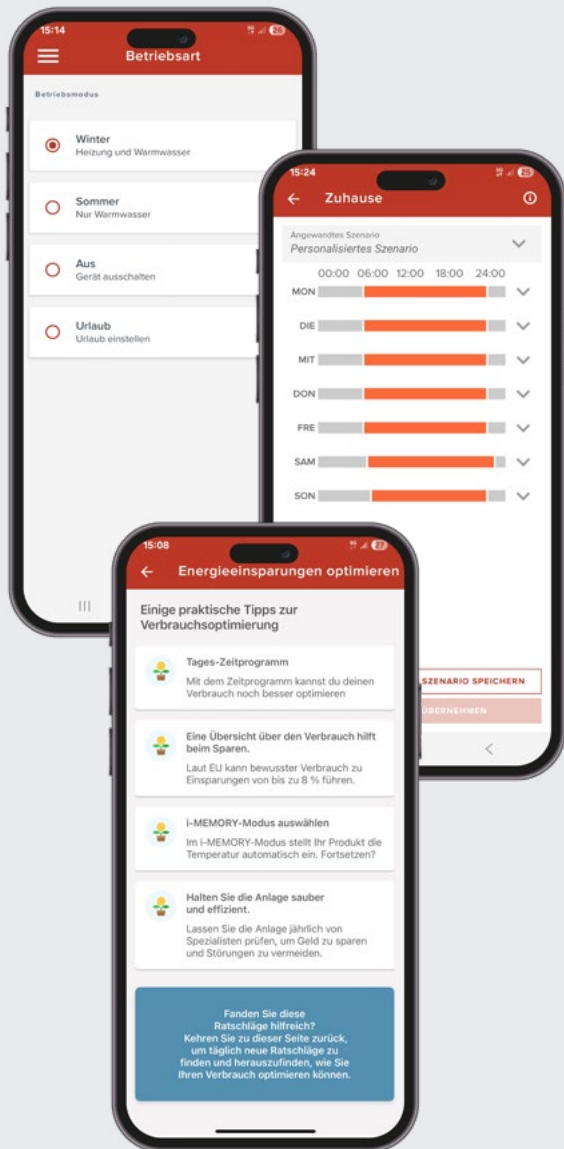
15:14

Betriebsart

Betriebsmodus

Winter
Heizung und Warmwasser

Sommer
Nur Warmwasser

Aus
Gerät ausschalten

Urlaub
Urlaub einstellen

15:24

Zuhause

Angewandtes Szenario
Personalisiertes Szenario

00:00 06:00 12:00 18:00 24:00

MON

DIE

MIT

DON

FRE

SAM

SON

SZENARIO SPEICHERN

ÜBERNEHMEN

15:08

Energieeinsparungen optimieren

Einige praktische Tipps zur Verbrauchsoptimierung

Tages-Zeitprogramm
Mit dem Zeitprogramm kannst du deinen Verbrauch noch besser optimieren

Eine Übersicht über den Verbrauch hilft beim Sparen.
Laut EU kann bewusster Verbrauch zu Einsparungen von bis zu 8 % führen.

i-MEMORY-Modus auswählen
Im i-MEMORY-Modus stellt Ihr Produkt die Temperatur automatisch ein. Fortsetzen?

Halten Sie die Anlage sauber und effizient.
Lassen Sie die Anlage jährlich von Spezialisten prüfen, um Geld zu sparen und Störungen zu vermeiden.

Fanden Sie diese Ratschläge hilfreich? Kehren Sie zu dieser Seite zurück, um täglich neue Ratschläge zu finden und herauszufinden, wie Sie Ihren Verbrauch optimieren können.